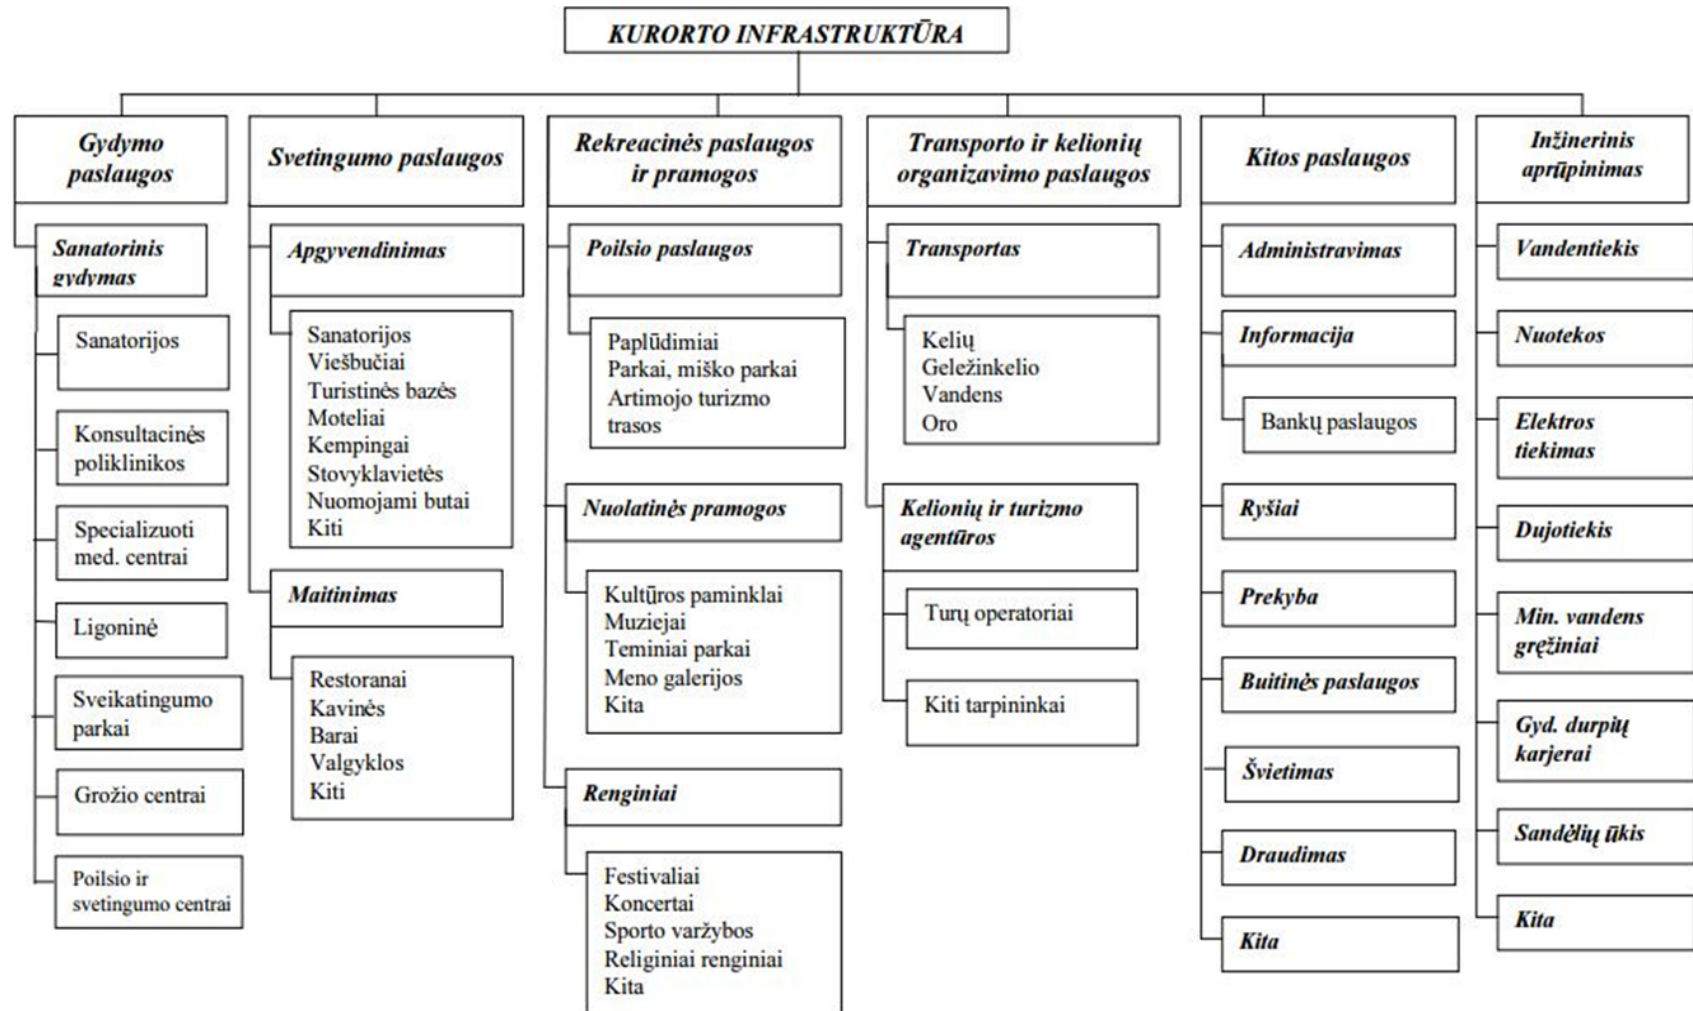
KURORTO INFRASTRUKTŪRA

Gydymo paslaugos

Sanatorinis gydymas

Sanatorijos

Konsultacinės poliklinikos

Specializuoti med. centrai

Ligoninė

Sveikatingumo parkai

Grožio centrai

Poilsio ir svetingumo centrai

Svetingumo paslaugos

Apgyvendinimas

Sanatorijos
Viešbučiai
Turistinės bazės
Moteliai
Kempingai
Stovyklavietės
Nuomojami butai
Kiti

Maitinimas

Restoranai
Kavinės
Barai
Valgyklos
Kiti

Rekreacinės paslaugos ir pramogos

Poilsio paslaugos

Paplūdimiai
Parkai, miško parkai
Artimojo turizmo trasos

Nuolatinės pramogos

Kultūros paminklai
Muziejai
Teminiai parkai
Meno galerijos
Kita

Renginiai

Festivaliai
Koncertai
Sporto varžybos
Religiniai renginiai
Kita

Transporto ir kelionių organizavimo paslaugos

Transportas

Kelių
Geležinkelio
Vandens
Oro

Kelionių ir turizmo agentūros

Turų operatoriai

Kiti tarpininkai

Kitos paslaugos

Administravimas

Informacija

Bankų paslaugos

Ryšiai

Prekyba

Buitinės paslaugos

Švietimas

Draudimas

Kita

Inžinerinis aprūpinimas

Vandentiekis

Nuotekos

Elektros tiekimas

Dujotiekis

Min. vandens gręžiniai

Gyd. durpių karjerai

Sandėlių ūkis

Kita